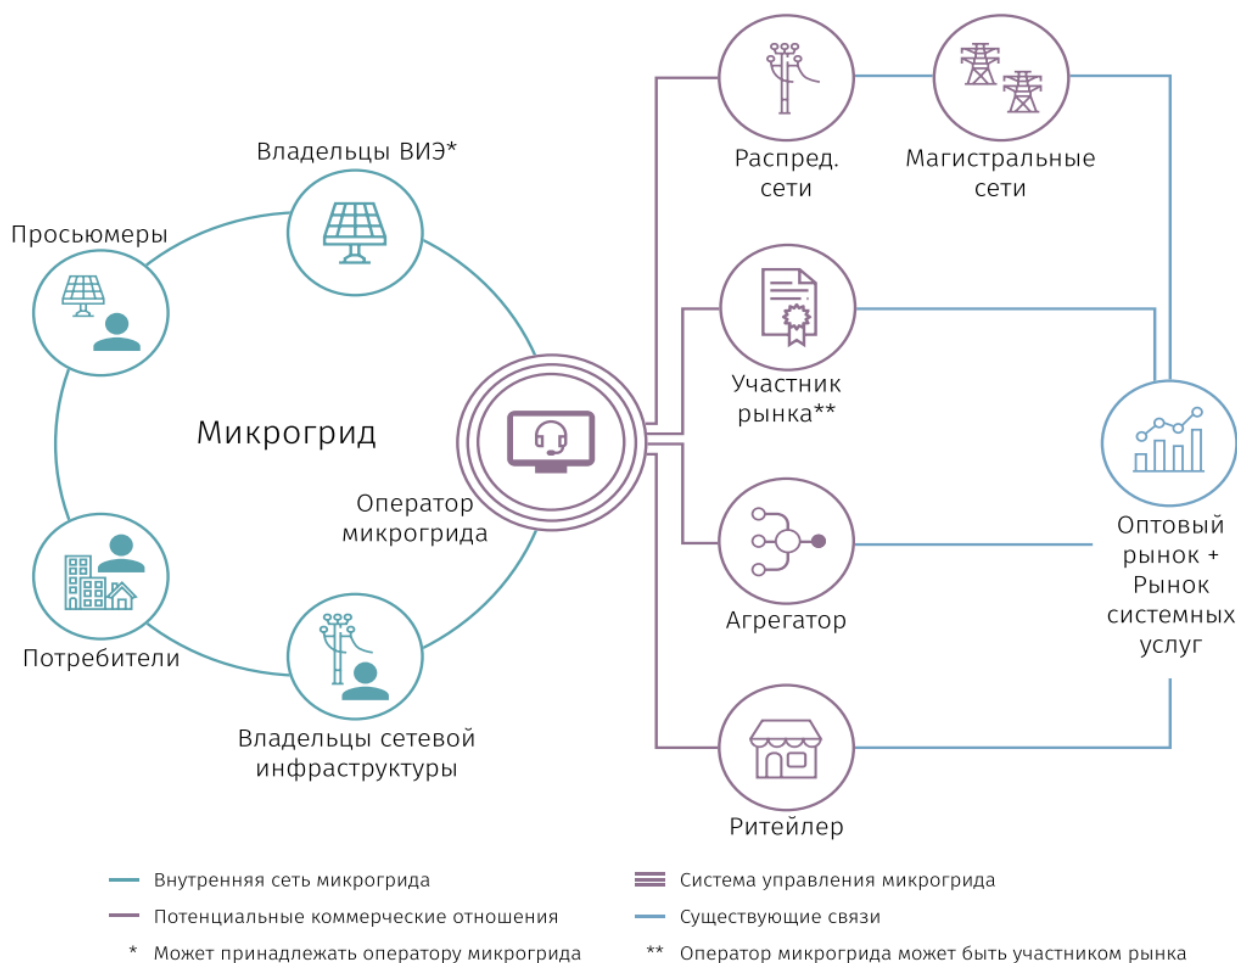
Владельцы ВИЭ*

Просьюмеры

Микрогрид

Оператор микрогрида

Потребители

Владельцы сетевой инфраструктуры

Распред. сети

Магистральные сети

Участник рынка**

Агрегатор

Ритейлер

Оптовый рынок + Рынок системных услуг

Внутренняя сеть микрогрида

Потенциальные коммерческие отношения

* Может принадлежать оператору микрогрида

Система управления микрогрида

Существующие связи

** Оператор микрогрида может быть участником рынка